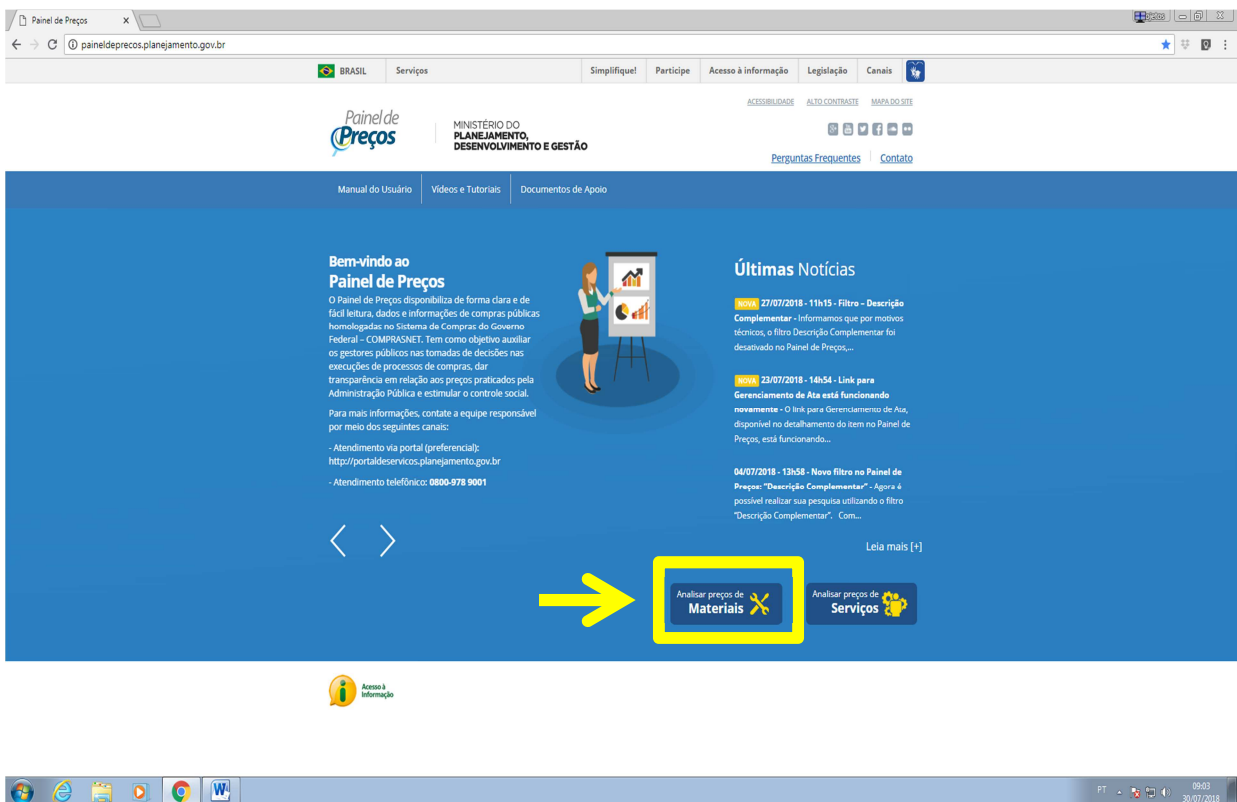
Painel de Preços ×

paineldeprecos.planejamento.gov.br

BRASIL Serviços Simplifique! Participe Acesso à informação Legislação Canais

Painel de Preços

MINISTÉRIO DO PLANEJAMENTO, DESENVOLVIMENTO E GESTÃO

ACESSIBILIDADE ALTO CONTRASTE MAPA DO SITE

Perguntas Frequentes Contato

Manual do Usuário Vídeos e Tutoriais Documentos de Apoio

Bem-vindo ao
Painel de Preços

O Painel de Preços disponibiliza de forma clara e de fácil leitura, dados e informações de compras públicas homologadas no Sistema de Compras do Governo Federal – COMPRASNET. Tem como objetivo auxiliar os gestores públicos nas tomadas de decisões nas execuções de processos de compras, dar transparência em relação aos preços praticados pela Administração Pública e estimular o controle social.

Para mais informações, contate a equipe responsável por meio dos seguintes canais:

- Atendimento via portal (preferencial): http://portaldeservicos.planejamento.gov.br

- Atendimento telefônico: 0800-978 9001

Últimas Notícias

NOVA 27/07/2018 - 11h15 - Filtro - Descrição Complementar - Informamos que por motivos técnicos, o filtro Descrição Complementar foi desativado no Painel de Preços,...

NOVA 23/07/2018 - 14h54 - Link para Gerenciamento de Ata está funcionando novamente - O link para Gerenciamento de Ata, disponível no detalhamento do item no Painel de Preços, está funcionando...

04/07/2018 - 13h58 - Novo filtro no Painel de Preços: "Descrição Complementar" - Agora é possível realizar sua pesquisa utilizando o filtro "Descrição Complementar". Com...

Leia mais [+]

Analisar preços de Materiais

Analisar preços de Serviços

Acesso à Informação

PT 09:03 30/07/2018